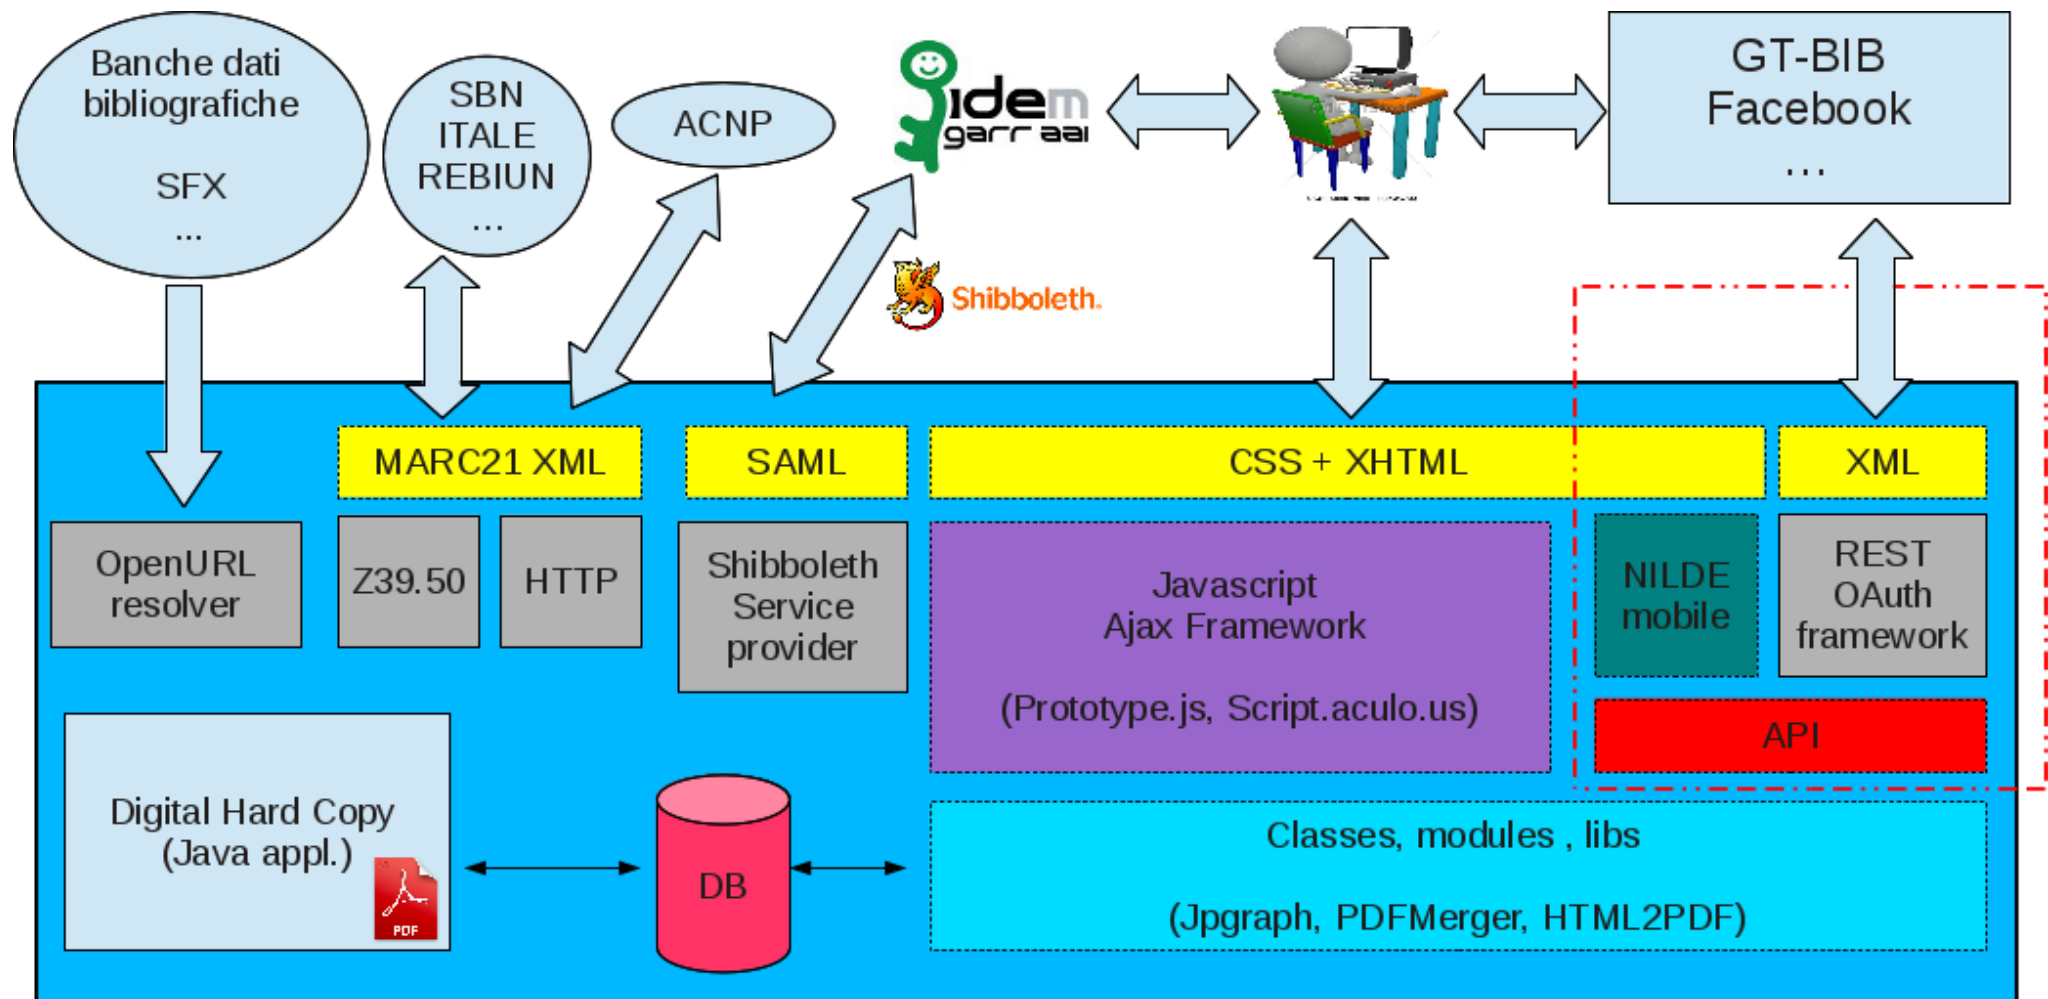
Banche dati bibliografiche

SFX
...

SBN
ITALE
REBIUN
...

ACNP

idem
garr aai

Shibboleth.

GT-BIB
Facebook
...

MARC21 XML

SAML

CSS + XHTML

XML

OpenURL resolver

Z39.50

HTTP

Shibboleth Service provider

Javascript
Ajax Framework

(Prototype.js, Script.aculo.us)

NILDE mobile

REST
OAuth
framework

API

Digital Hard Copy
(Java appl.)

PDF

DB

Classes, modules , libs

(Jpgraph, PDFMerger, HTML2PDF)